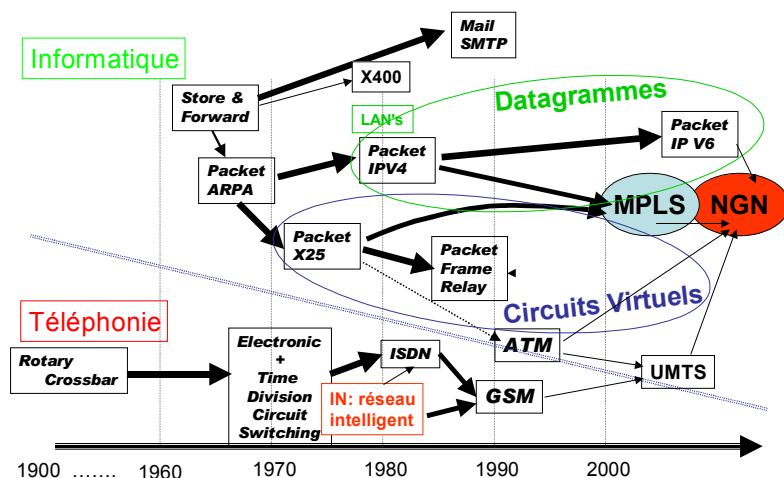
Informatique

Mail SMTP

X400

Store & Forward

Datagrammes

LAN's

Packet IP V6

Packet IPV4

Packet ARPA

MPLS

NGN

Packet X25

Packet Frame Relay

Circuits Virtuels

Téléphonie

ATM

Rotary Crossbar

Electronic + Time Division Circuit Switching

ISDN

UMTS

IN: réseau intelligent

GSM

1900 ……. 1960 1970 1980 1990 2000